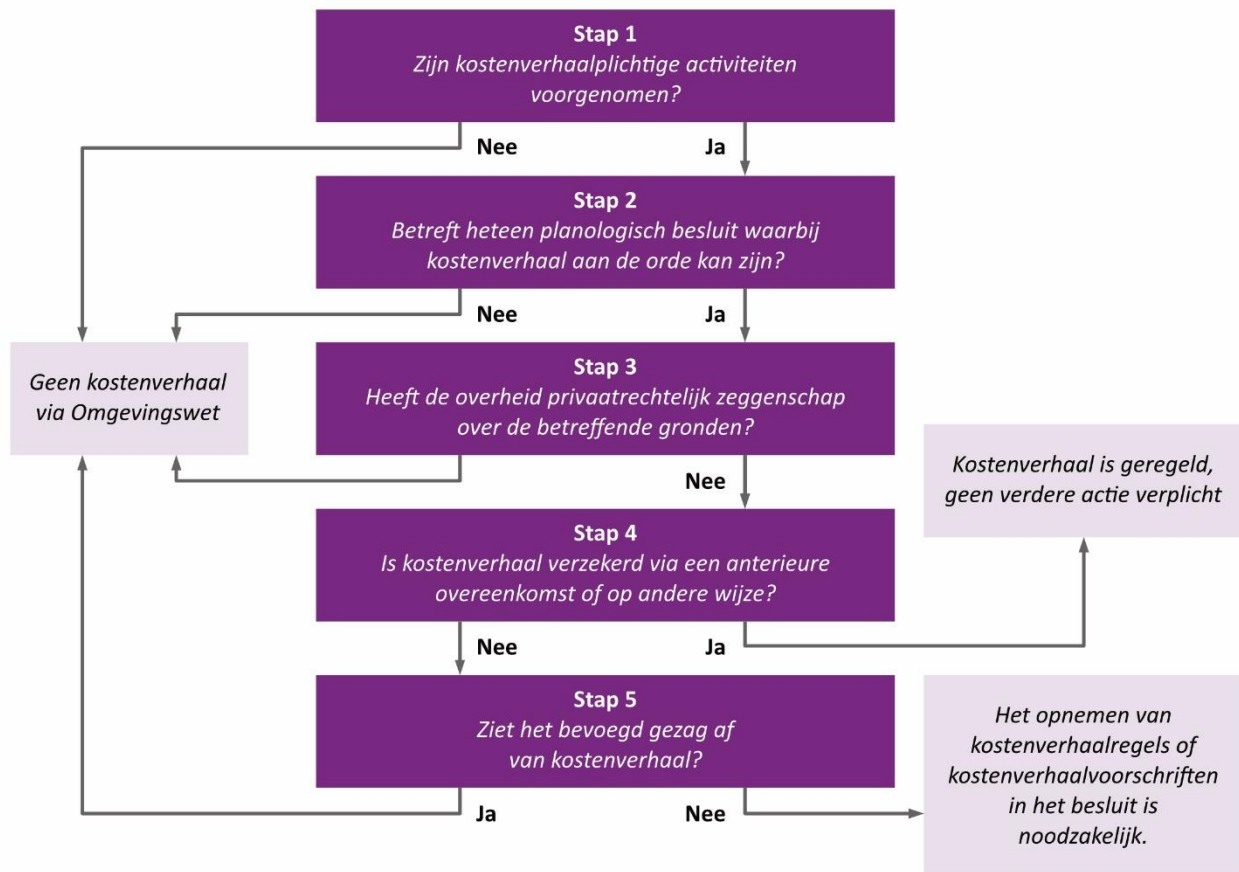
Stap 1
Zijn kostenverhaalplichtige activiteiten voorgenomen?

Nee

Ja

Stap 2
Betreft heteen planologisch besluit waarbij kostenverhaal aan de orde kan zijn?

Nee

Ja

Geen kostenverhaal via Omgevingswet

Stap 3
Heeft de overheid privaatrechtelijk zeggenschap over de betreffende gronden?

Nee

Kostenverhaal is geregeld, geen verdere actie verplicht

Stap 4
Is kostenverhaal verzekerd via een anterieure overeenkomst of op andere wijze?

Nee

Ja

Stap 5
Ziet het bevoegd gezag af van kostenverhaal?

Het opnemen van kostenverhaalregels of kostenverhaalvoorschriften in het besluit is noodzakelijk.

Ja

Nee